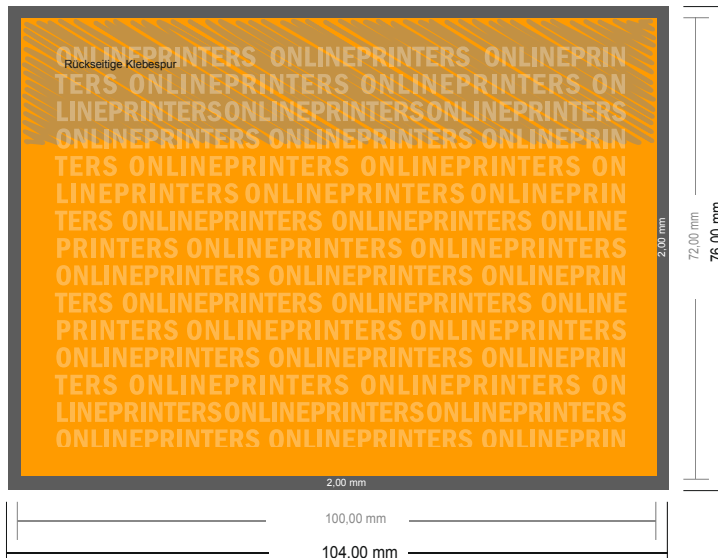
Rückseitige Klebespur

ONLINEPRINTERS ONLINEPRINTERS ONLINEPRIN
TERS ONLINEPRINTERS ONLINEPRINTERS ON
LINEPRINTERSONLINEPRINTERSONLINEPRIN
ONLINEPRINTERS ONLINEPRINTERS ONLINEPRIN
TERS ONLINEPRINTERS ONLINEPRINTERS ON
LINEPRINTERS ONLINEPRINTERS ONLINEPRIN
TERS ONLINEPRINTERS ONLINEPRINTERS ONLINE
PRINTERS ONLINEPRINTERS ONLINEPRINTERS
ONLINEPRINTERS ONLINEPRINTERS ONLINEPRIN
TERS ONLINEPRINTERS ONLINEPRINTERS ONLINE
PRINTERS ONLINEPRINTERS ONLINEPRINTERS
ONLINEPRINTERS ONLINEPRINTERS ONLINEPRIN
TERS ONLINEPRINTERS ONLINEPRINTERS ON
LINEPRINTERSONLINEPRINTERSONLINEPRINTERS
ONLINEPRINTERS ONLINEPRINTERS ONLINEPRIN

2,00 mm
2,00 mm
72,00 mm
76,00 mm
100,00 mm
104,00 mm